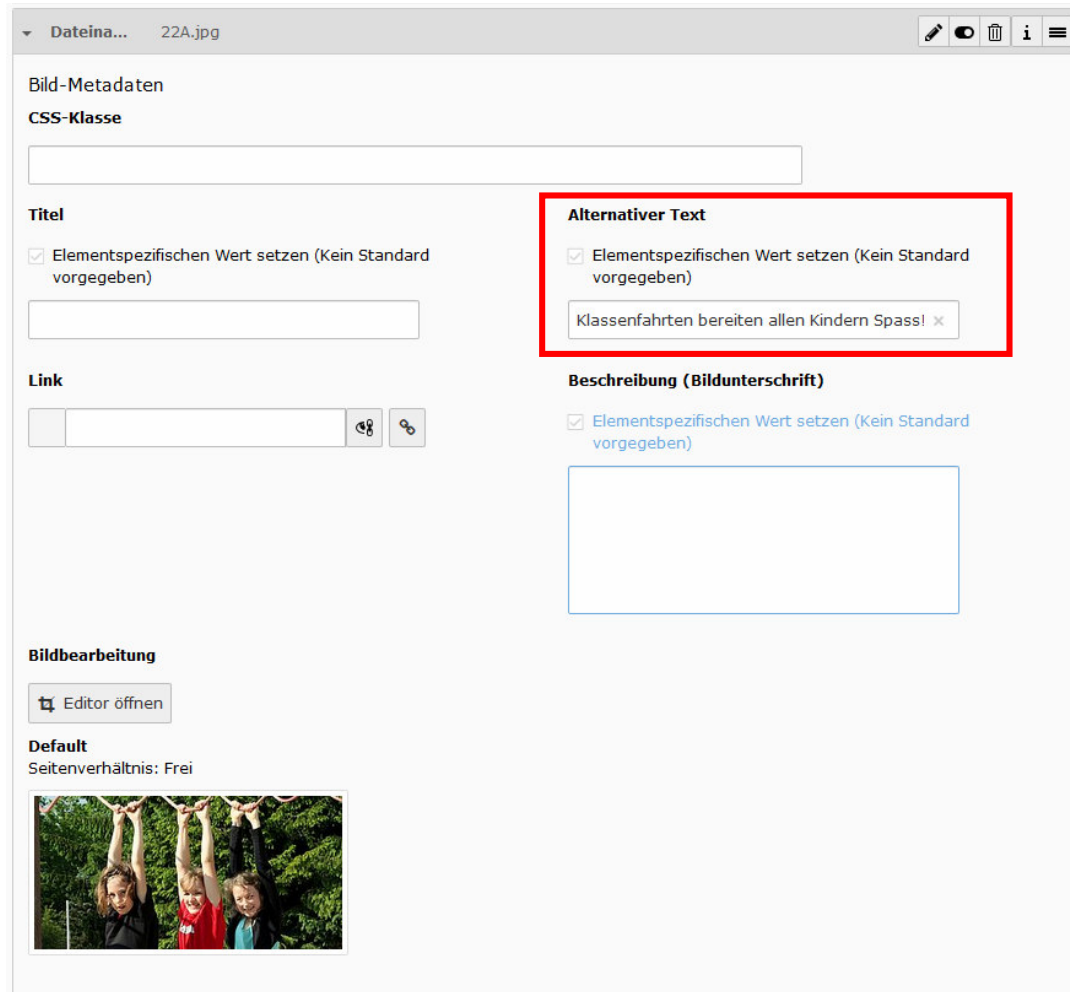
Dateina... 22A.jpg

Bild-Metadaten

CSS-Klasse

Titel

Elementspezifischen Wert setzen (Kein Standard vorgegeben)

Alternativer Text

Elementspezifischen Wert setzen (Kein Standard vorgegeben)

Klassenfahrten bereiten allen Kindern Spass! ×

Link

Beschreibung (Bildunterschrift)

Elementspezifischen Wert setzen (Kein Standard vorgegeben)

Bildbearbeitung

Editor öffnen

Default

Seitenverhältnis: Frei